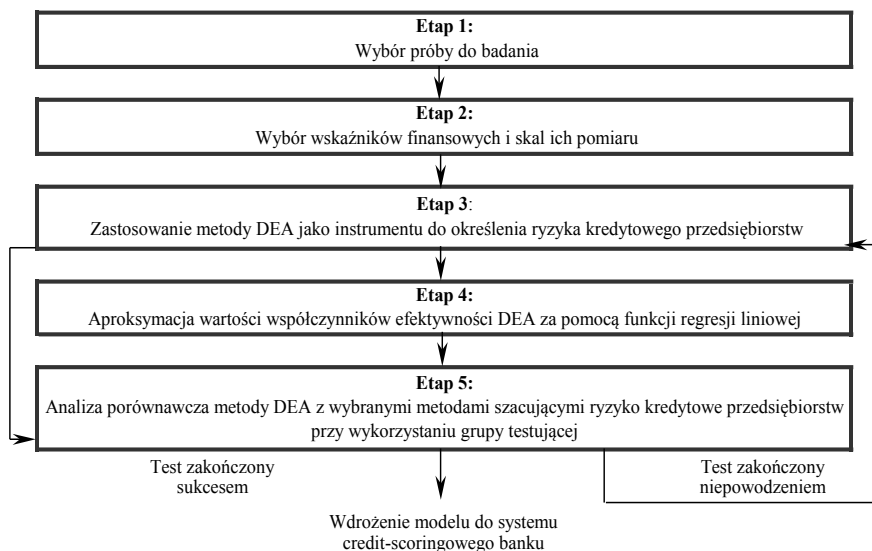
**Etap 1:**
Wybór próby do badania

**Etap 2:**
Wybór wskaźników finansowych i skal ich pomiaru

**Etap 3**:
Zastosowanie metody DEA jako instrumentu do określenia ryzyka kredytowego przedsiębiorstw

**Etap 4:**
Aproksymacja wartości współczynników efektywności DEA za pomocą funkcji regresji liniowej

**Etap 5:**
Analiza porównawcza metody DEA z wybranymi metodami szacującymi ryzyko kredytowe przedsiębiorstw przy wykorzystaniu grupy testującej

Test zakończony sukcesem

Test zakończony niepowodzeniem

Wdrożenie modelu do systemu credit-scoringowego banku